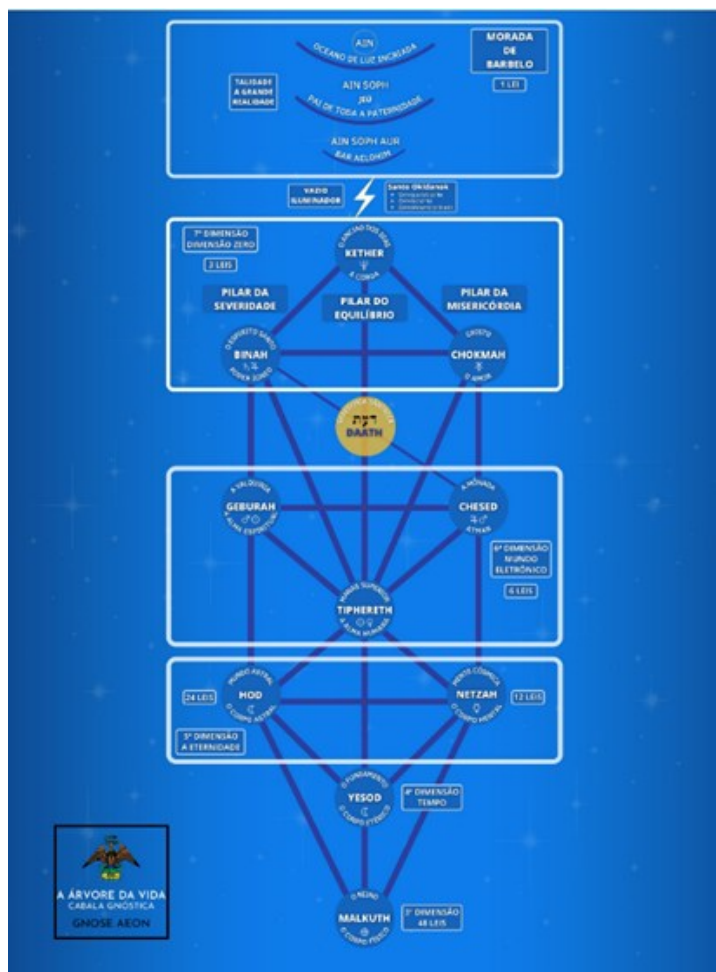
AIN
OCEANO DE LUZ INCRIADA

MORADA DE BARBELO

1 LEI

TALIDADE A GRANDE REALIDADE

AIN SOPH
JEÚ
PAI DE TODA A PATERNIDADE

AIN SOPH AUR
BAR AELOHIM

VAZIO ILUMINADOR

Santo Okidanok
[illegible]
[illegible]
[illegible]

7ª DIMENSÃO DIMENSÃO ZERO

3 LEIS

O ANCIÃO DOS DIAS
KETHER
A COROA

PILAR DA SEVERIDADE

PILAR DO EQUILÍBRIO

PILAR DA MISERICÓRDIA

O ESPÍRITO SANTO
BINAH
PODER ÍGNEO

CRISTO
CHOKMAH
O AMOR

דעת
DAATH

A VALQUÍRIA
GEBURAH
A ALMA ESPIRITUAL

A MÔNADA
CHESED
ATMAN

6ª DIMENSÃO MUNDO ELETRÔNICO

6 LEIS

MANAS SUPERIOR
TIPHERETH
A ALMA HUMANA

MUNDO ASTRAL
HOD
O CORPO ASTRAL

24 LEIS

MENTE CÓSMICA
NETZAH
O CORPO MENTAL

12 LEIS

5ª DIMENSÃO A ETERNIDADE

O FUNDAMENTO
YESOD
O CORPO ETÉRICO

4ª DIMENSÃO TEMPO

O REINO
MALKUTH
O CORPO FÍSICO

3ª DIMENSÃO 48 LEIS

A ÁRVORE DA VIDA
CABALA GNÓSTICA
GNOSE AEON